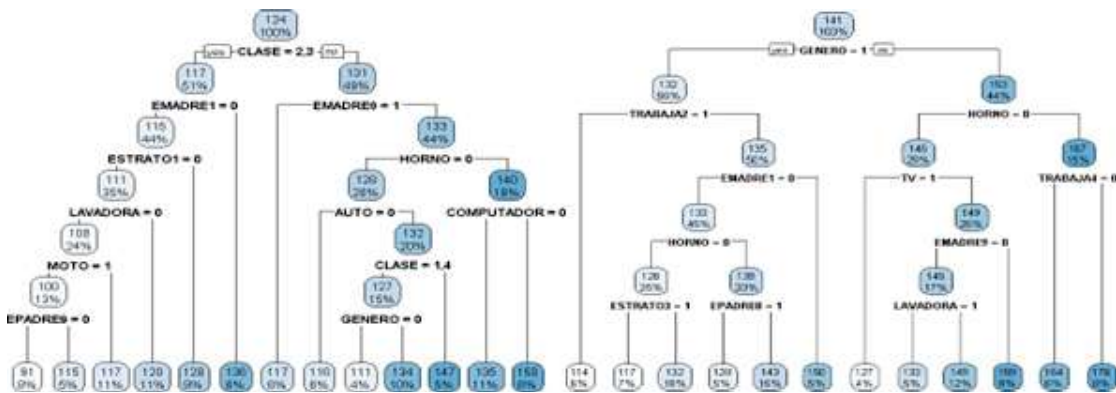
124
100%
yes CLASE = 2,3 no
117
51%
131
49%
EMADRE1 = 0
EMADRE0 = 1
115
44%
133
44%
ESTRATO1 = 0
HORNO = 0
111
35%
128
26%
140
18%
LAVADORA = 0
AUTO = 0
COMPUTADOR = 0
108
24%
132
20%
MOTO = 1
CLASE = 1,4
100
13%
127
15%
EPADRE9 = 0
GENERO = 0
91
9%
115
5%
117
11%
120
11%
128
9%
136
8%
117
6%
116
6%
111
4%
134
10%
147
5%
135
11%
159
8%

141
100%
yes GENERO = 1 no
132
56%
150
44%
TRABAJA2 = 1
HORNO = 0
135
50%
145
29%
167
15%
EMADRE1 = 0
TV = 1
TRABAJA4 = 0
133
45%
149
25%
HORNO = 0
EMADRE9 = 0
126
25%
138
20%
146
17%
ESTRATO3 = 1
EPADRE8 = 1
LAVADORA = 1
114
6%
117
7%
132
18%
128
5%
143
15%
156
5%
127
4%
133
5%
145
12%
169
8%
164
6%
179
8%